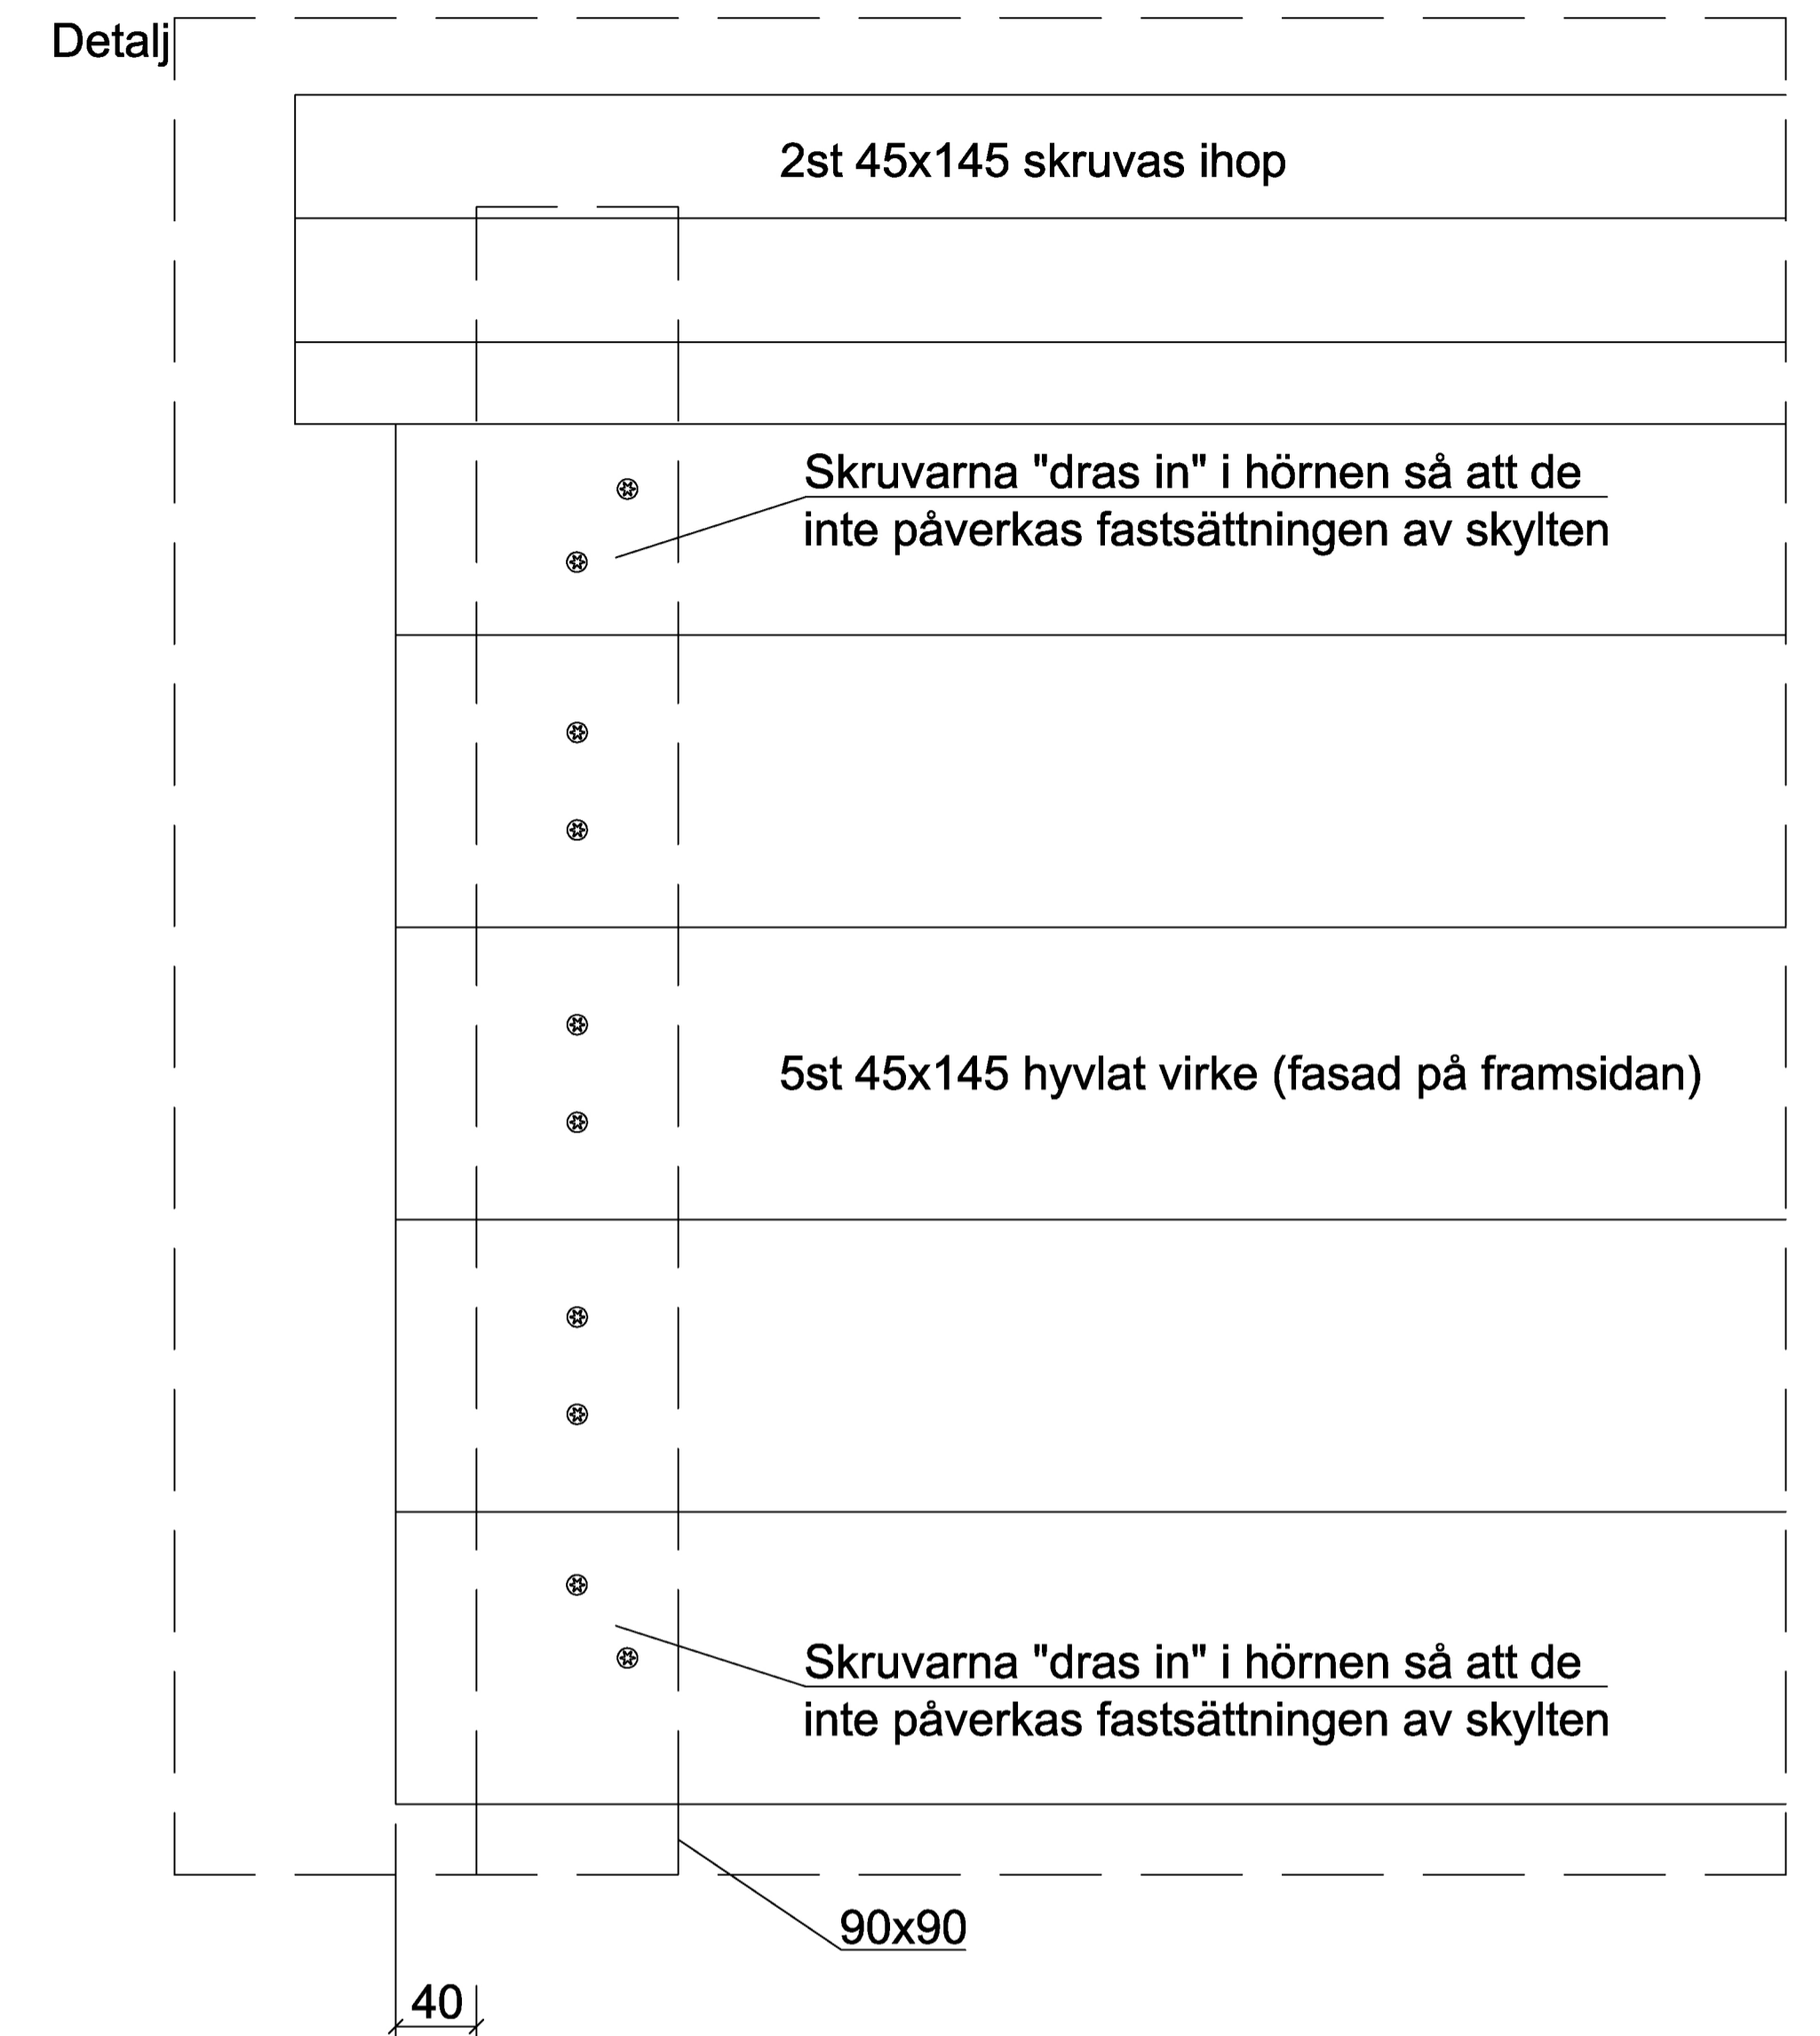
Detalj

2st 45x145 skruvas ihop

Skruvarna "dras in" i hörnen så att de inte påverkas fastsättningen av skylten

5st 45x145 hyvlat virke (fasad på framsidan)

Skruvarna "dras in" i hörnen så att de inte påverkas fastsättningen av skylten

90x90

40